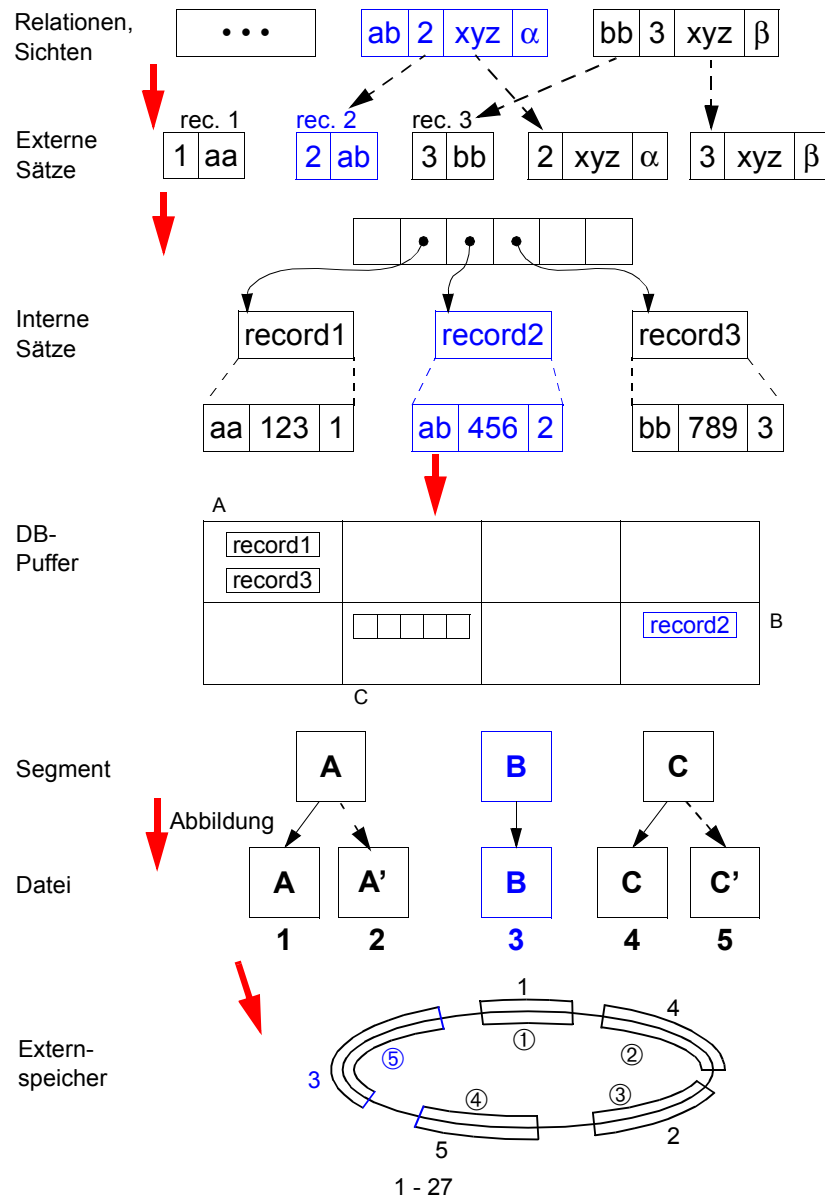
Relationen, Sichten

• • •

| ab | 2 | xyz | α |
|---|---|---|---|

| bb | 3 | xyz | β |
|---|---|---|---|

Externe Sätze

rec. 1

| 1 | aa |
|---|---|

rec. 2

| 2 | ab |
|---|---|

rec. 3

| 3 | bb |
|---|---|

| 2 | xyz | α |
|---|---|---|

| 3 | xyz | β |
|---|---|---|

Interne Sätze

record1

record2

record3

| aa | 123 | 1 |
|---|---|---|

| ab | 456 | 2 |
|---|---|---|

| bb | 789 | 3 |
|---|---|---|

DB-Puffer

A

record1

record3

record2

B

C

Segment

A

B

C

Abbildung

Datei

A

A'

B

C

C'

1

2

3

4

5

Externspeicher

1

4

①

②

⑤

3

④

③

5

2

1 - 27